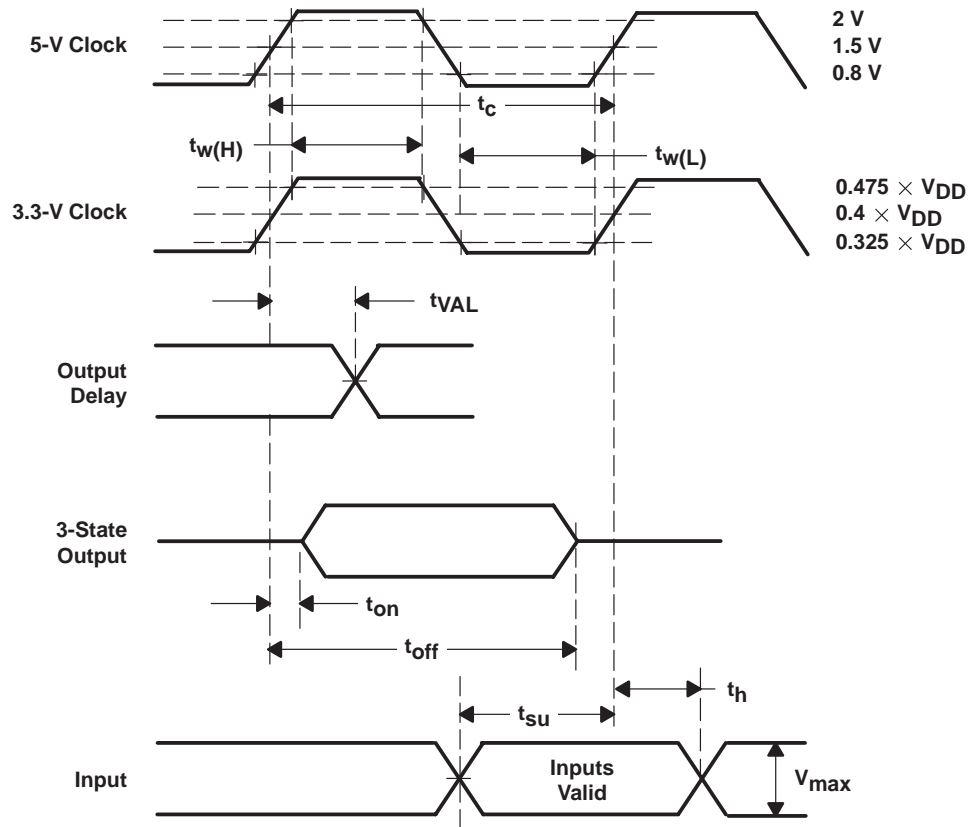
5-V Clock

2 V
1.5 V
0.8 V

$t_c$

$t_{w(H)}$

$t_{w(L)}$

3.3-V Clock

$0.475 \times V_{DD}$
$0.4 \times V_{DD}$
$0.325 \times V_{DD}$

$t_{VAL}$

Output
Delay

3-State
Output

$t_{on}$

$t_{off}$

$t_h$

$t_{su}$

Input

Inputs
Valid

$V_{max}$